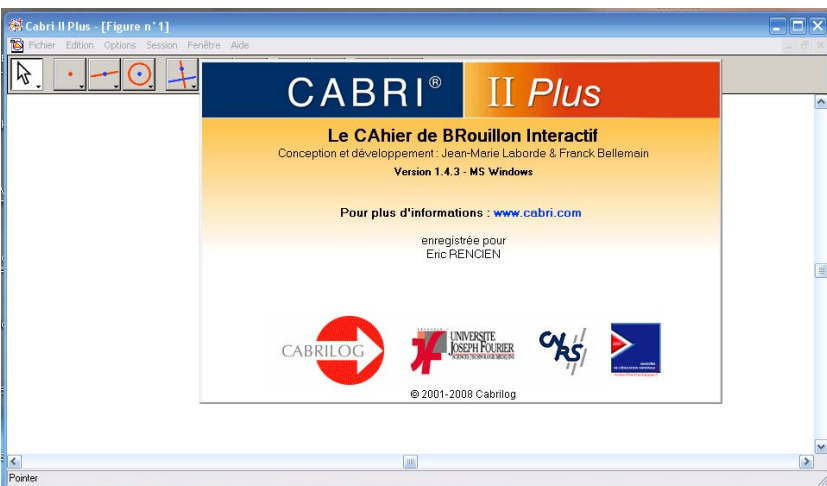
Cabri II Plus - [Figure n° 1]

Fichier Edition Options Session Fenêtre Aide

CABRI® II Plus

Le CAhier de BRouillon Interactif

Conception et développement : Jean-Marie Laborde & Franck Bellemain

Version 1.4.3 - MS Windows

Pour plus d'informations : www.cabri.com

enregistrée pour
Eric RENCIEN

CABRILOG

UNIVERSITE JOSEPH FOURIER

CNRS

© 2001-2008 Cabrilog

Pointer